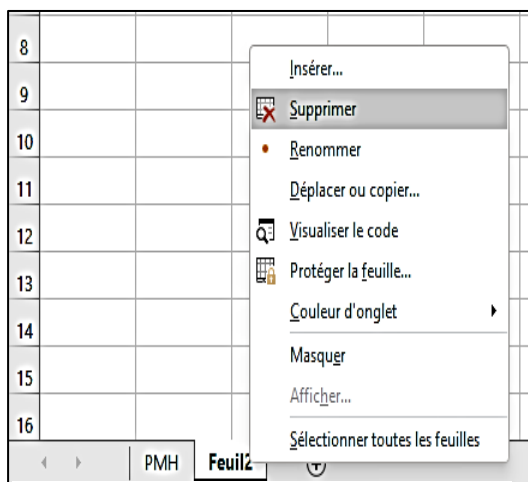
8
9
10
11
12
13
14
15
16

Insérer...
Supprimer
Renommer
Déplacer ou copier...
Visualiser le code
Protéger la feuille...
Couleur d'onglet
Masquer
Afficher...
Sélectionner toutes les feuilles

PMH
Feuil2